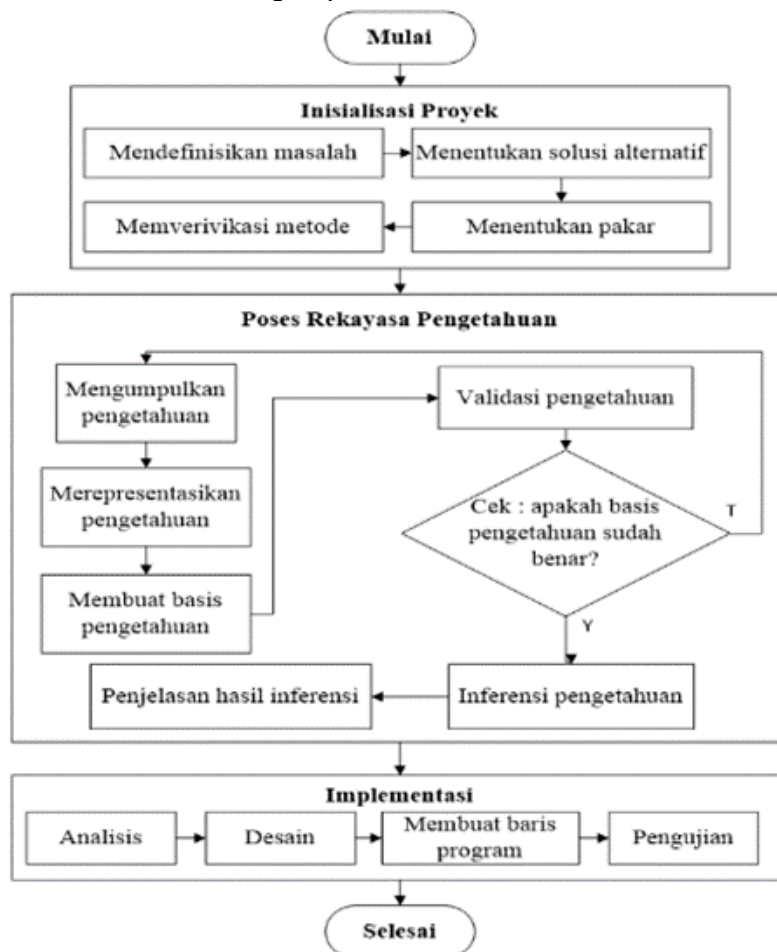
Mulai

Inisialisasi Proyek

Mendefinisikan masalah

Menentukan solusi alternatif

Memverivikasi metode

Menentukan pakar

Poses Rekayasa Pengetahuan

Mengumpulkan pengetahuan

Validasi pengetahuan

Merepresentasikan pengetahuan

Cek : apakah basis pengetahuan sudah benar?

T

Membuat basis pengetahuan

Y

Penjelasan hasil inferensi

Inferensi pengetahuan

Implementasi

Analisis

Desain

Membuat baris program

Pengujian

Selesai